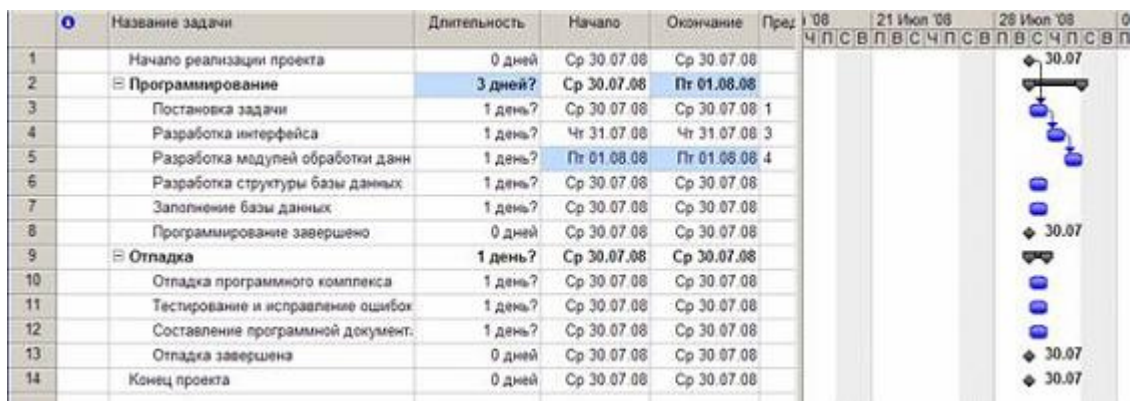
|  | ❶ | Название задачи | Длительность | Начало | Окончание | Пред |
|---|---|---|---|---|---|---|
| 1 |  | Начало реализации проекта | 0 дней | Ср 30.07.08 | Ср 30.07.08 |  |
| 2 |  | ⊟ Программирование | 3 дней? | Ср 30.07.08 | Пт 01.08.08 |  |
| 3 |  | Постановка задачи | 1 день? | Ср 30.07.08 | Ср 30.07.08 | 1 |
| 4 |  | Разработка интерфейса | 1 день? | Чт 31.07.08 | Чт 31.07.08 | 3 |
| 5 |  | Разработка модулей обработки данн | 1 день? | Пт 01.08.08 | Пт 01.08.08 | 4 |
| 6 |  | Разработка структуры базы данных | 1 день? | Ср 30.07.08 | Ср 30.07.08 |  |
| 7 |  | Заполнение базы данных | 1 день? | Ср 30.07.08 | Ср 30.07.08 |  |
| 8 |  | Программирование завершено | 0 дней | Ср 30.07.08 | Ср 30.07.08 |  |
| 9 |  | ⊟ Отладка | 1 день? | Ср 30.07.08 | Ср 30.07.08 |  |
| 10 |  | Отладка программного комплекса | 1 день? | Ср 30.07.08 | Ср 30.07.08 |  |
| 11 |  | Тестирование и исправление ошибок | 1 день? | Ср 30.07.08 | Ср 30.07.08 |  |
| 12 |  | Составление программной документ | 1 день? | Ср 30.07.08 | Ср 30.07.08 |  |
| 13 |  | Отладка завершена | 0 дней | Ср 30.07.08 | Ср 30.07.08 |  |
| 14 |  | Конец проекта | 0 дней | Ср 30.07.08 | Ср 30.07.08 |  |

'08 21 Июл '08 28 Июл '08
Ч П С В П В С Ч П С В П В С Ч П С В П

30.07
30.07
30.07
30.07